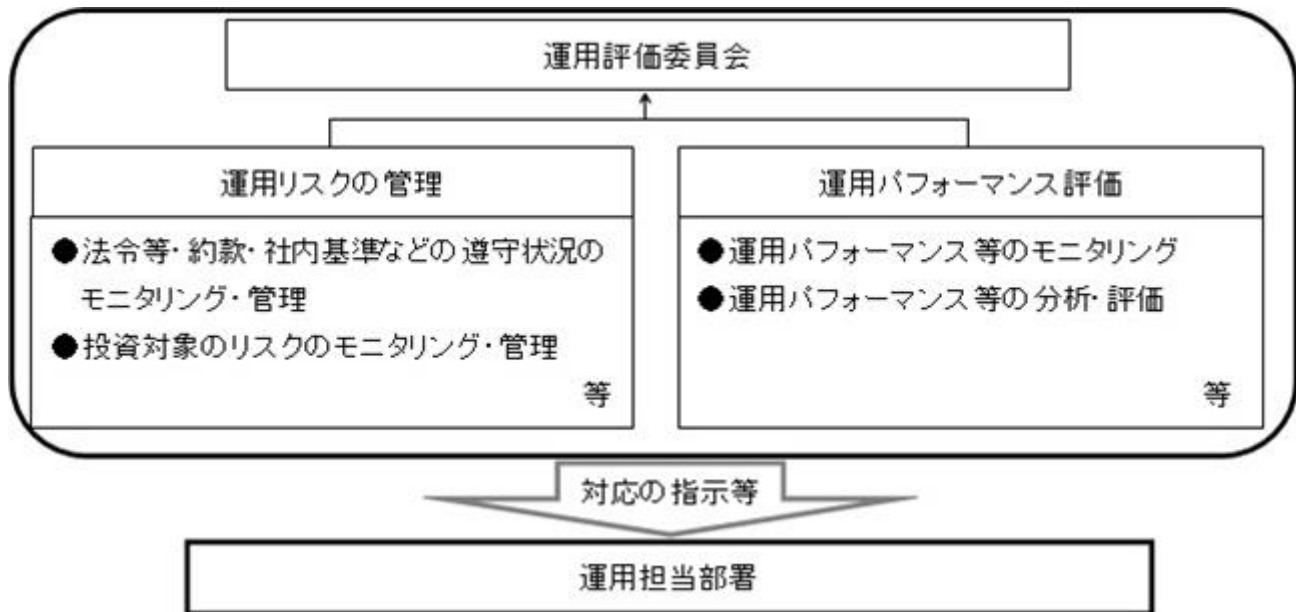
運用評価委員会

運用リスクの管理

●法令等・約款・社内基準などの遵守状況のモニタリング・管理
●投資対象のリスクのモニタリング・管理

等

運用パフォーマンス評価

●運用パフォーマンス等のモニタリング
●運用パフォーマンス等の分析・評価

等

対応の指示等

運用担当部署